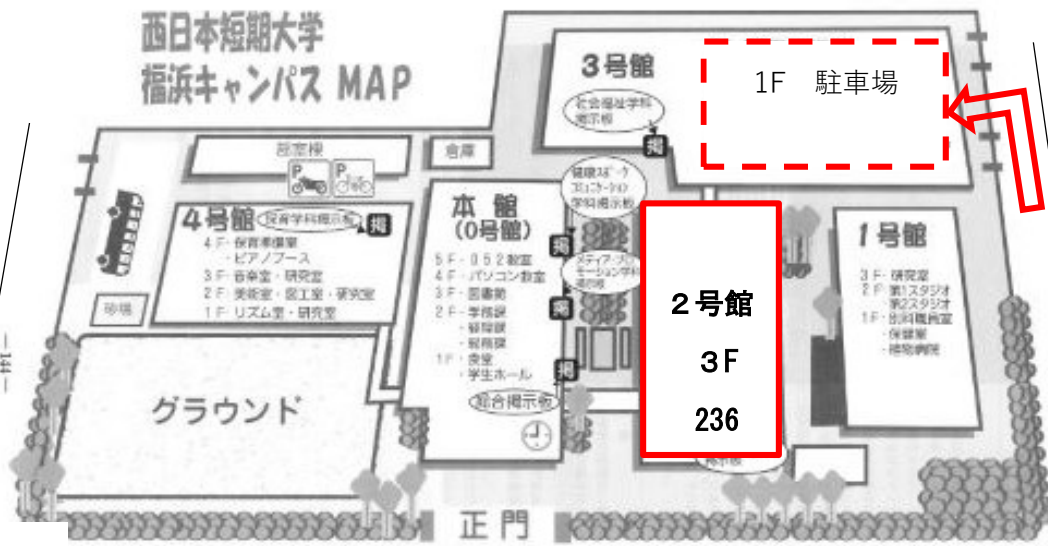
西日本短期大学
福浜キャンパス MAP

3号館
社会福祉学科掲示板
掲

1F　駐車場

部室棟
倉庫

4号館
保育学科掲示板
掲
4 F・保育実習室
・ピアノブース
3 F・音楽室・研究室
2 F・美術室・図工室・研究室
1 F・リズム室・研究室

砂場

本　館
（0号館）
掲
5 F・052教室
4 F・パソコン教室
3 F・図書館
2 F・学務課
・総務課
・財務課
1 F・食堂
・学生ホール
掲
掲
総合掲示板

健康スポーツコミュニケーション学科掲示板
メディア・プロモーション学科掲示板

２号館
３F
236

掲示板

1号館
3 F・研究室
2 F・第1スタジオ
第2スタジオ
1 F・出版職員室
・保健室
・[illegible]

グラウンド

正門

— 144 —